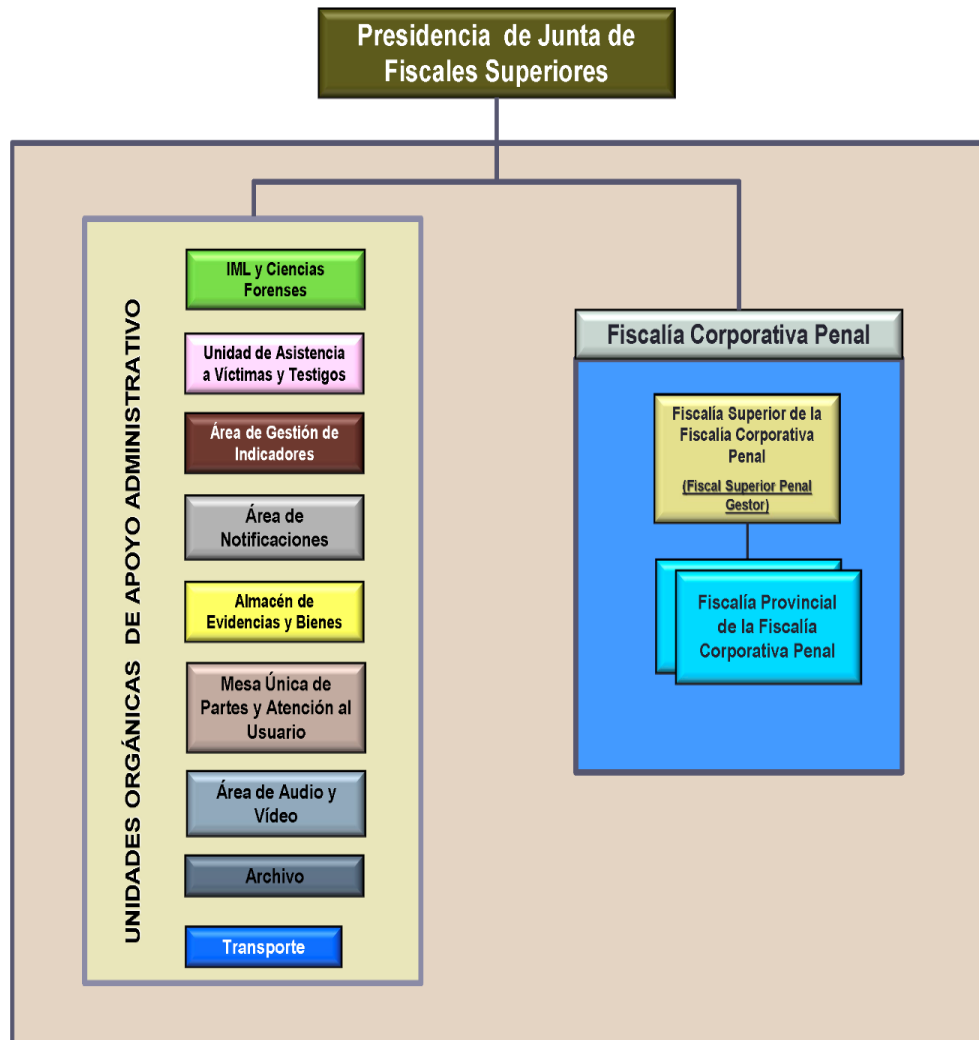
Presidencia de Junta de Fiscales Superiores

UNIDADES ORGÁNICAS DE APOYO ADMINISTRATIVO

IML y Ciencias Forenses

Unidad de Asistencia a Víctimas y Testigos

Área de Gestión de Indicadores

Área de Notificaciones

Almacén de Evidencias y Bienes

Mesa Única de Partes y Atención al Usuario

Área de Audio y Vídeo

Archivo

Transporte

Fiscalía Corporativa Penal

Fiscalía Superior de la Fiscalía Corporativa Penal

(Fiscal Superior Penal Gestor)

Fiscalía Provincial de la Fiscalía Corporativa Penal